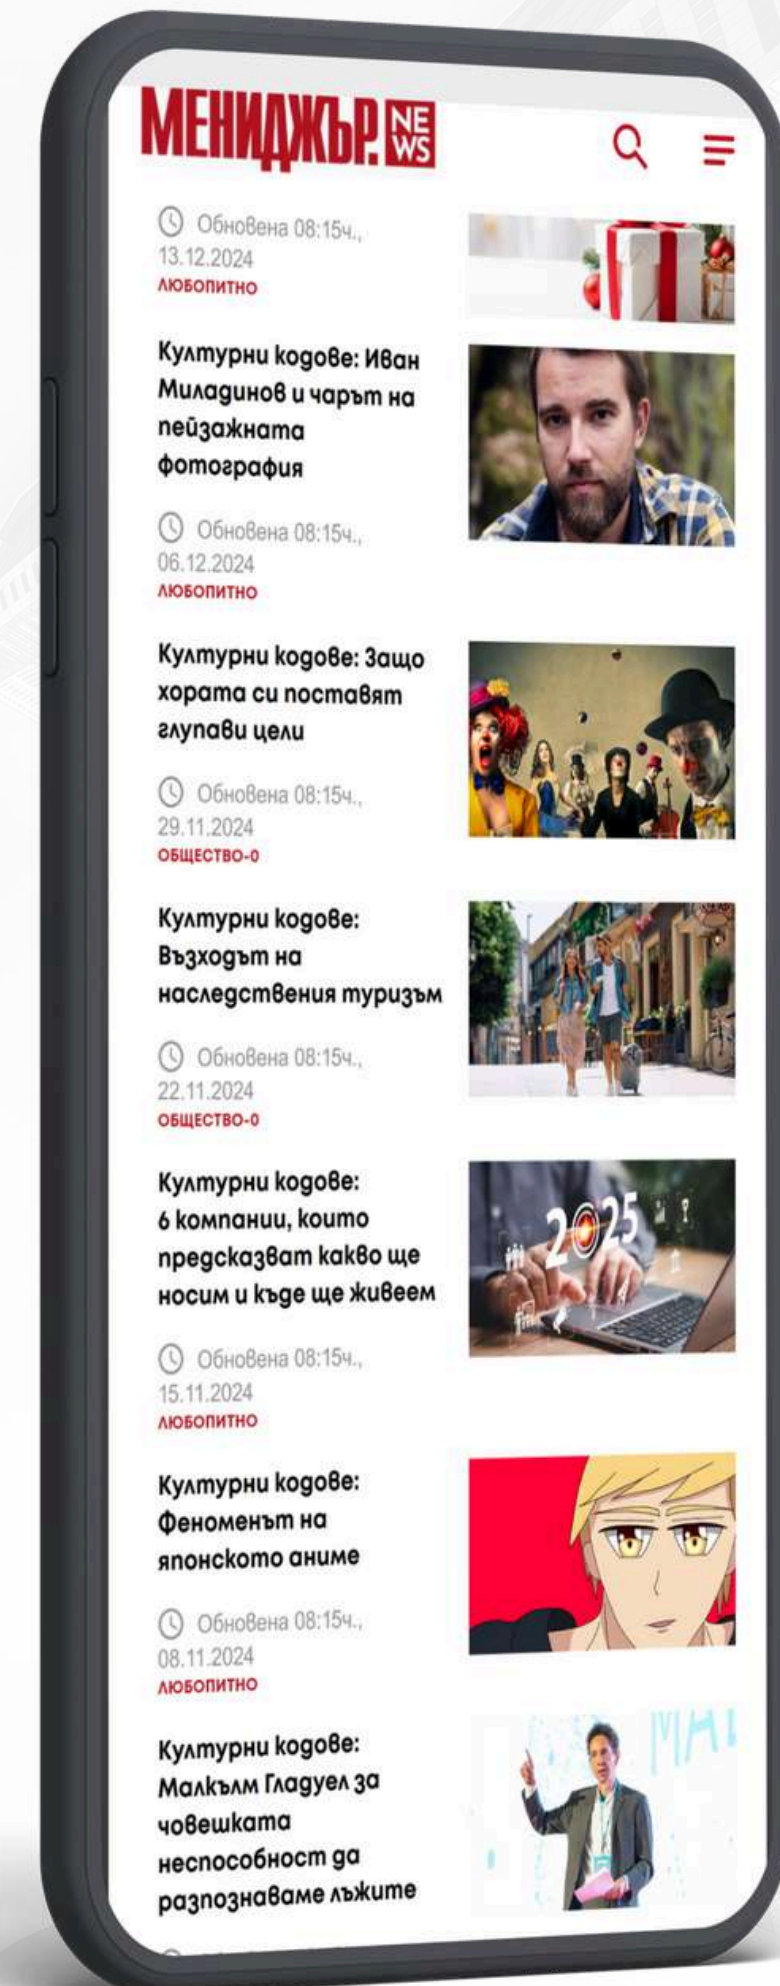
МЕНИДЖЪР. NEWS

Обновена 08:15ч., 13.12.2024
ЛЮБОПИТНО

Културни кодове: Иван Миладинов и чарът на пейзажната фотография

Обновена 08:15ч., 06.12.2024
ЛЮБОПИТНО

Културни кодове: Защо хората си поставят глупави цели

Обновена 08:15ч., 29.11.2024
ОБЩЕСТВО-0

Културни кодове: Възходът на наследствения туризъм

Обновена 08:15ч., 22.11.2024
ОБЩЕСТВО-0

Културни кодове: 6 компании, които предсказват какво ще носим и къде ще живеем

2025

Обновена 08:15ч., 15.11.2024
ЛЮБОПИТНО

Културни кодове: Феноменът на японското аниме

Обновена 08:15ч., 08.11.2024
ЛЮБОПИТНО

Културни кодове: Малкълм Гладуел за човешката неспособност да разпознаваме лъжите